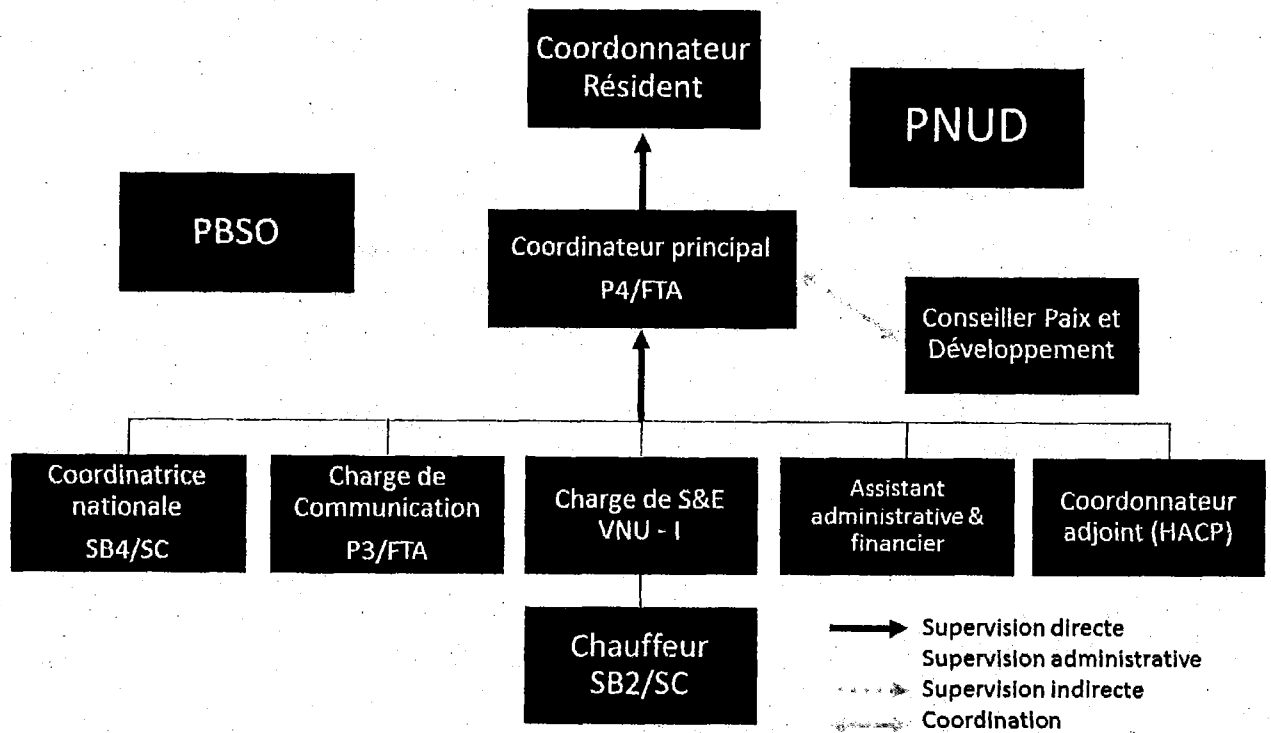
Coordonnateur Résident

PNUD

PBSO

Coordinateur principal
P4/FTA

Conseiller Paix et Développement

Coordinatrice nationale
SB4/SC

Charge de Communication
P3/FTA

Charge de S&E
VNU - I

Assistant administrative & financier

Coordonnateur adjoint (HACP)

Chauffeur
SB2/SC

Supervision directe
Supervision administrative
Supervision indirecte
Coordination